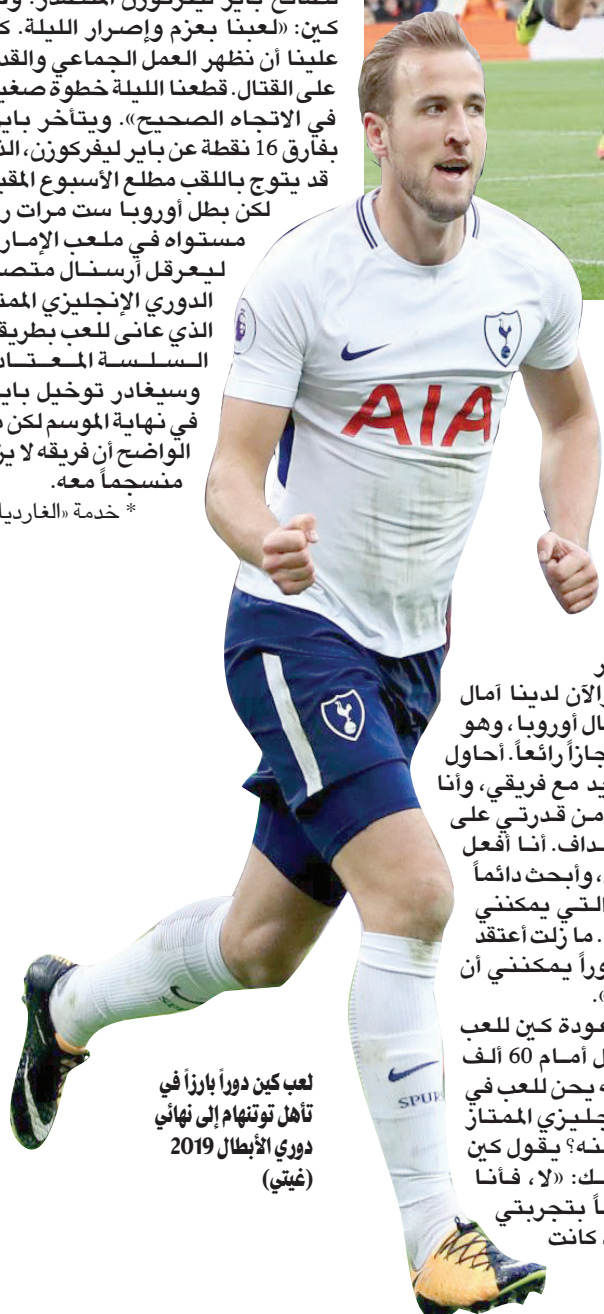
لدفاع باير ليفركوزن المتماسك. وقال كين: «لعبنا بعزم وإصرار الليلة. ك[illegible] علينا أن نظهر العمل الجماعي والقد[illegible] على القتال. قطعنا الليلة خطوة صغير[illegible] في الاتجاه الصحيح». ويتأخر باير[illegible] بفارق 16 نقطة عن باير ليفركوزن، الذ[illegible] قد يتوج باللقب مطلع الأسبوع المقبل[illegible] لكن بطل أوروبا ست مرات ر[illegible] مستواه في ملعب الإمار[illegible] ليعرقل آرسنال متصد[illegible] الدوري الإنجليزي الممتا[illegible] الذي عانى للعب بطريق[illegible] السلسة المعتاد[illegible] وسيغادر توخيل باير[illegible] في نهاية الموسم لكن م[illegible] الواضح أن فريقه لا يز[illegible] منسجماً معه.
* خدمة «الغارديا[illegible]

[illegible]ر
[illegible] الآن لدينا آمال
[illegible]ال أوروبا، وهو
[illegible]جازاً رائعاً. أحاول
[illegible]يد مع فريقي، وأنا
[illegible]من قدرتي على
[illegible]داف. أنا أفعل
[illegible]، وأبحث دائماً
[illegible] التي يمكنني
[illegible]. ما زلت أعتقد
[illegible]وراً يمكنني أن
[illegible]».
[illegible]عودة كين للعب
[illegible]ل أمام 60 ألف
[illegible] يحن للعب في
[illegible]جليزي الممتاز
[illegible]نه؟ يقول كين
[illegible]ك: «لا، فأنا
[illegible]اً بتجربتي
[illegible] كانت

لعب كين دوراً بارزاً في تأهل توتنهام إلى نهائي دوري الأبطال 2019 (غيتي)

AIA
SPUR